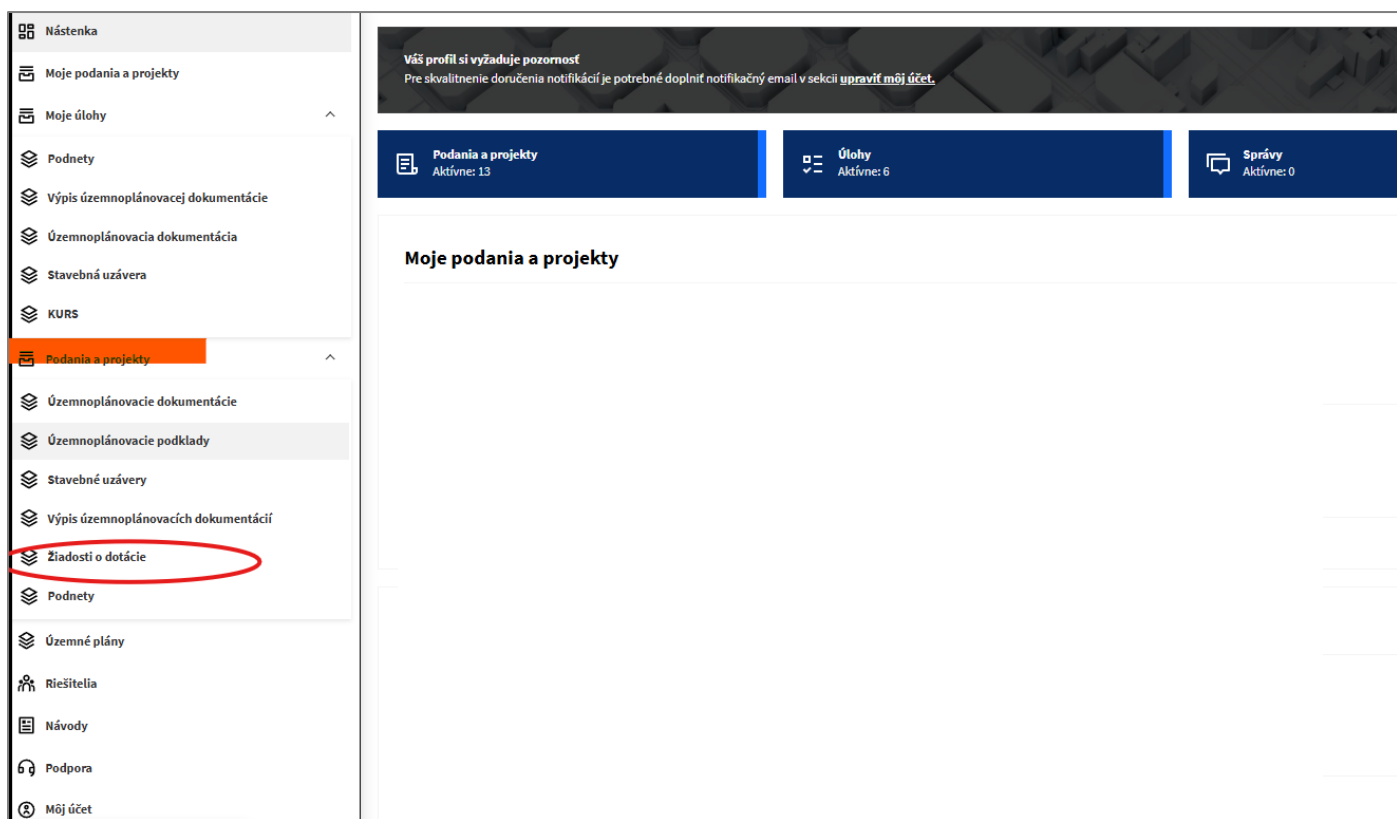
Nástenka
Moje podania a projekty
Moje úlohy
Podnety
Výpis územnoplánovacej dokumentácie
Územnoplánovacia dokumentácia
Stavebná uzávera
KURS
Podania a projekty
Územnoplánovacie dokumentácie
Územnoplánovacie podklady
Stavebné uzávery
Výpis územnoplánovacích dokumentácií
Žiadosti o dotácie
Podnety
Územné plány
Riešitelia
Návody
Podpora
Môj účet

Váš profil si vyžaduje pozornosť
Pre skvalitnenie doručenia notifikácií je potrebné doplniť notifikačný email v sekcii upraviť môj účet.

Podania a projekty
Aktívne: 13

Úlohy
Aktívne: 6

Správy
Aktívne: 0

Moje podania a projekty